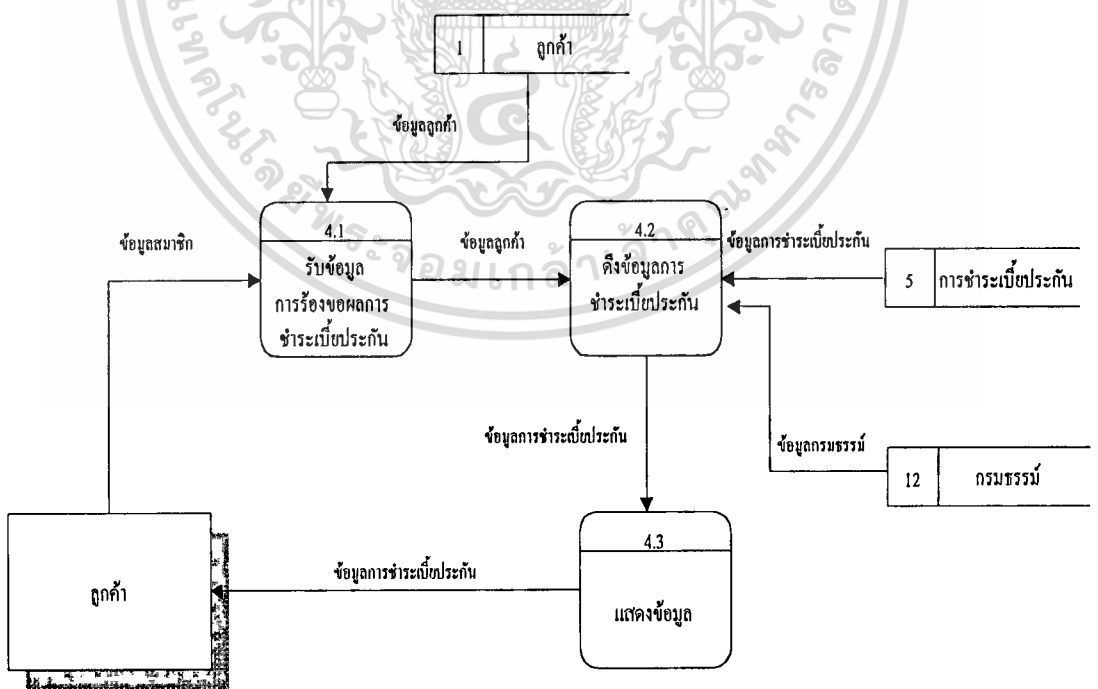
1 ลูกค้า

ข้อมูลลูกค้า

ข้อมูลสมาชิก

4.1
รับข้อมูล
การร้องขอผลการ
ชำระเบี้ยประกัน

ข้อมูลลูกค้า

4.2
ดึงข้อมูลการ
ชำระเบี้ยประกัน

ข้อมูลการชำระเบี้ยประกัน

5 การชำระเบี้ยประกัน

ข้อมูลการชำระเบี้ยประกัน

ข้อมูลกรมธรรม์

12 กรมธรรม์

ลูกค้า

ข้อมูลการชำระเบี้ยประกัน

4.3
แสดงข้อมูล